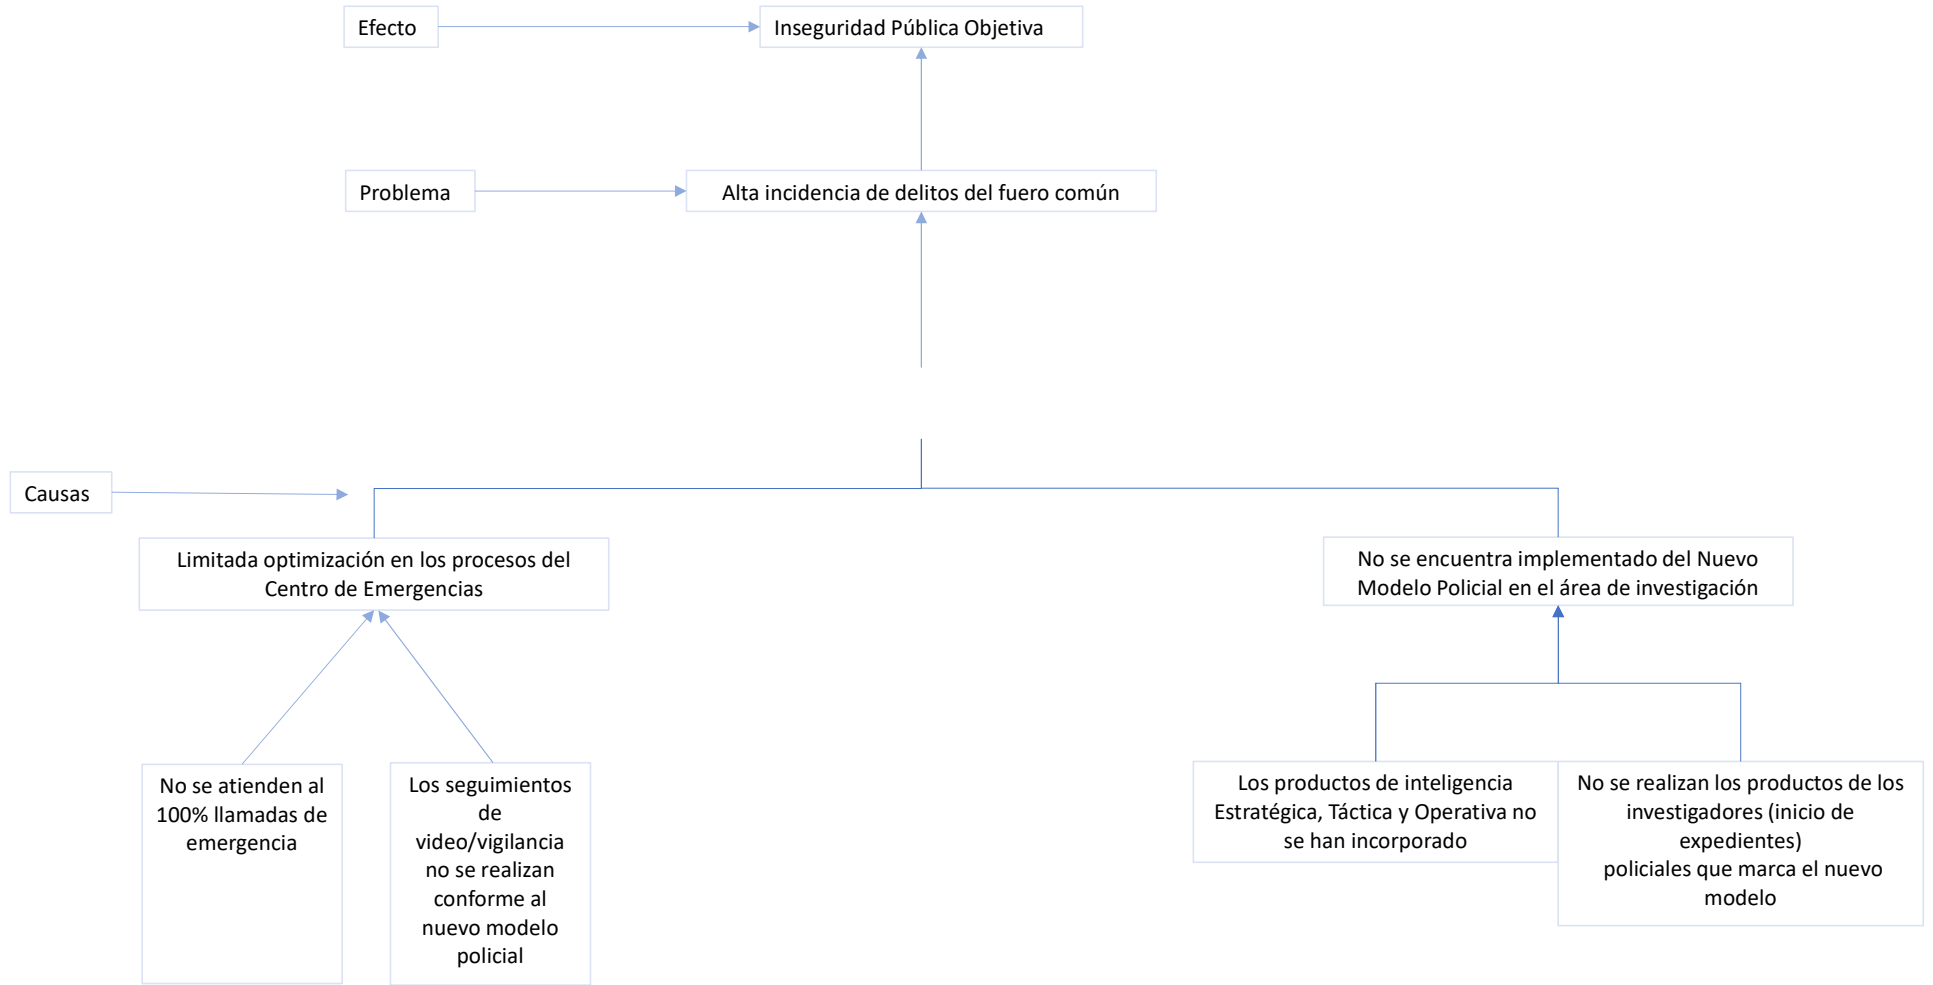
Efecto

Inseguridad Pública Objetiva

Problema

Alta incidencia de delitos del fuero común

Causas

Limitada optimización en los procesos del Centro de Emergencias

No se encuentra implementado del Nuevo Modelo Policial en el área de investigación

No se atienden al 100% llamadas de emergencia

Los seguimientos de video/vigilancia no se realizan conforme al nuevo modelo policial

Los productos de inteligencia Estratégica, Táctica y Operativa no se han incorporado

No se realizan los productos de los investigadores (inicio de expedientes)
policiales que marca el nuevo modelo